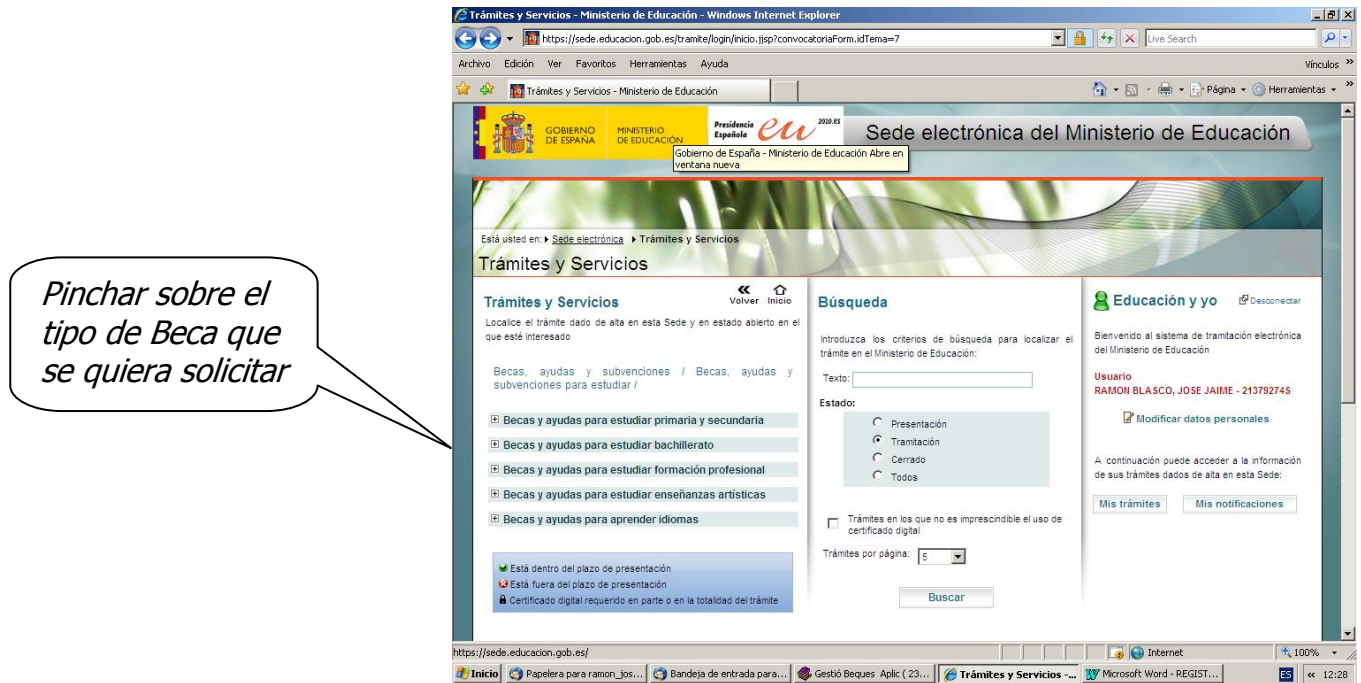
Pinchar sobre el tipo de Beca que se quiera solicitar

Trámites y Servicios - Ministerio de Educación - Windows Internet Explorer

https://sede.educacion.gob.es/tramite/login/inicio.jjsp?convocatoriaForm.idTema=7

Live Search

Archivo Edición Ver Favoritos Herramientas Ayuda

Vínculos

Trámites y Servicios - Ministerio de Educación

Página Herramientas

GOBIERNO DE ESPAÑA MINISTERIO DE EDUCACIÓN Presidencia Española eu 2010.ES

Sede electrónica del Ministerio de Educación

Gobierno de España - Ministerio de Educación Abre en ventana nueva

Está usted en: Sede electrónica ▸ Trámites y Servicios

Trámites y Servicios

Trámites y Servicios

Volver Inicio

Localice el trámite dado de alta en esta Sede y en estado abierto en el que esté interesado

Becas, ayudas y subvenciones / Becas, ayudas y subvenciones para estudiar /

Becas y ayudas para estudiar primaria y secundaria

Becas y ayudas para estudiar bachillerato

Becas y ayudas para estudiar formación profesional

Becas y ayudas para estudiar enseñanzas artísticas

Becas y ayudas para aprender idiomas

Está dentro del plazo de presentación

Está fuera del plazo de presentación

Certificado digital requerido en parte o en la totalidad del trámite

Búsqueda

Introduzca los criterios de búsqueda para localizar el trámite en el Ministerio de Educación:

Texto:

Estado:

Presentación

Tramitación

Cerrado

Todos

Trámites en los que no es imprescindible el uso de certificado digital

Trámites por página: 5

Buscar

Educación y yo

Desconectar

Bienvenido al sistema de tramitación electrónica del Ministerio de Educación

Usuario

RAMON BLASCO, JOSE JAIME - 21379274S

Modificar datos personales

A continuación puede acceder a la información de sus trámites dados de alta en esta Sede:

Mis trámites

Mis notificaciones

https://sede.educacion.gob.es/

Internet

100%

Inicio Papelera para ramon_jos... Bandeja de entrada para... Gestió Beques Aplic ( 23... Trámites y Servicios -... Microsoft Word - REGIST...

ES 12:28